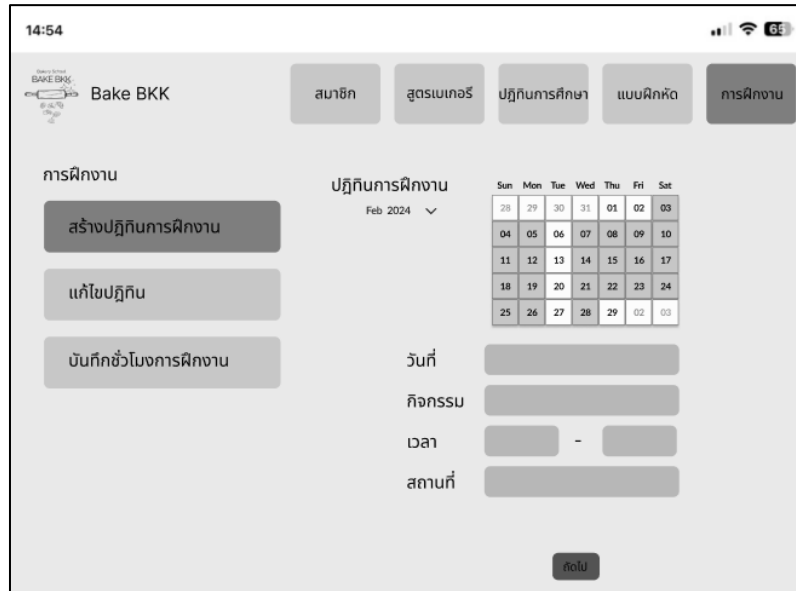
14:54

65

BAKE BKK

Bake BKK

สมาชิก

สูตรเบเกอรี่

ปฏิทินการศึกษา

แบบฝึกหัด

การฝึกงาน

การฝึกงาน

สร้างปฏิทินการฝึกงาน

แก้ไขปฏิทิน

บันทึกชั่วโมงการฝึกงาน

ปฏิทินการฝึกงาน

Feb 2024

| Sun | Mon | Tue | Wed | Thu | Fri | Sat |
|---|---|---|---|---|---|---|
| 28 | 29 | 30 | 31 | 01 | 02 | 03 |
| 04 | 05 | 06 | 07 | 08 | 09 | 10 |
| 11 | 12 | 13 | 14 | 15 | 16 | 17 |
| 18 | 19 | 20 | 21 | 22 | 23 | 24 |
| 25 | 26 | 27 | 28 | 29 | 02 | 03 |

วันที่

กิจกรรม

เวลา

-

สถานที่

ถัดไป